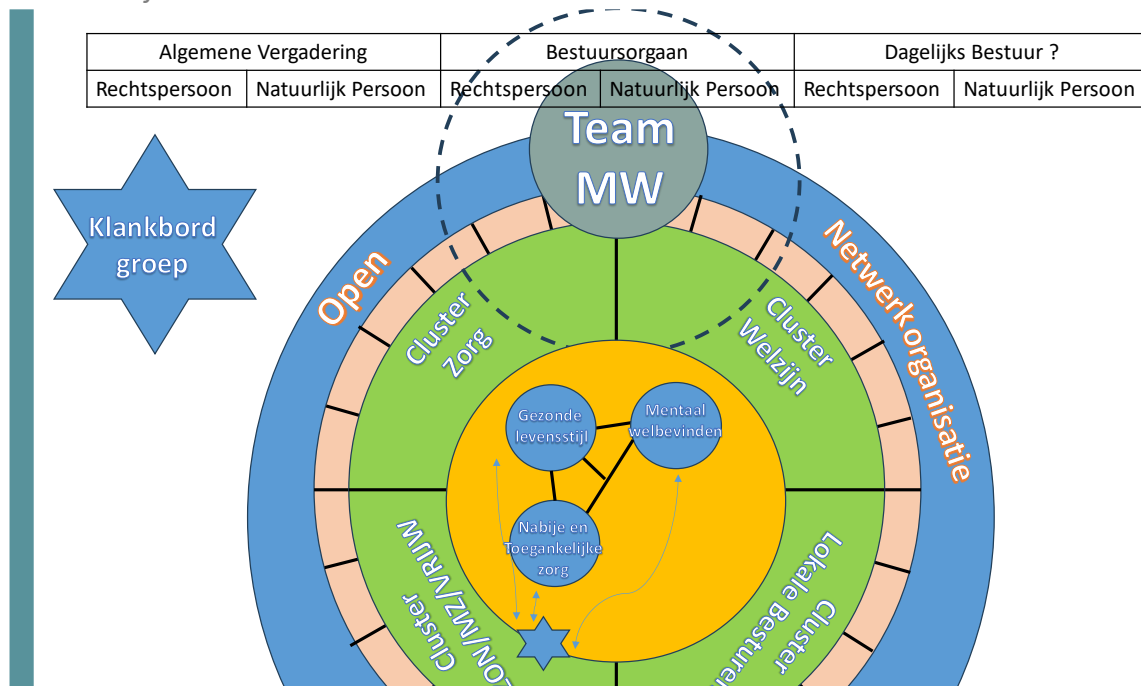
| Algemene Vergadering | | Bestuursorgaan | | Dagelijks Bestuur ? | |
|---|---|---|---|---|---|
| Rechtspersoon | Natuurlijk Persoon | Rechtspersoon | Natuurlijk Persoon | Rechtspersoon | Natuurlijk Persoon |

Team MW

Klankbord groep

Open

Netwerkorganisatie

Cluster Zorg

Cluster Welzijn

Gezonde levensstijl

Mentaal welbevinden

Nabije en Toegankelijke zorg

Cluster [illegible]ON/MZ/VRIJW

Cluster Lokale Besture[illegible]